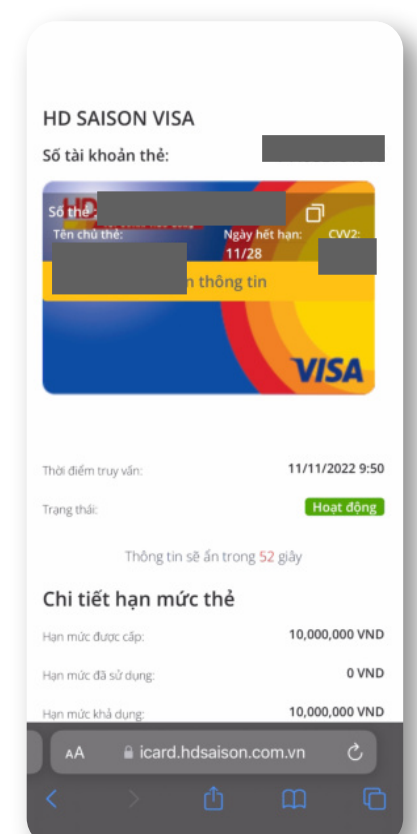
HD SAISON VISA

Số tài khoản thẻ: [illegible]

Số thẻ: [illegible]

Tên chủ thẻ: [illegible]

Ngày hết hạn: 11/28

CVV2: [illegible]

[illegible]n thông tin

VISA

Thời điểm truy vấn: 11/11/2022 9:50

Trạng thái: Hoạt động

Thông tin sẽ ẩn trong 52 giây

Chi tiết hạn mức thẻ

Hạn mức được cấp: 10,000,000 VND

Hạn mức đã sử dụng: 0 VND

Hạn mức khả dụng: 10,000,000 VND

AA icard.hdsaison.com.vn